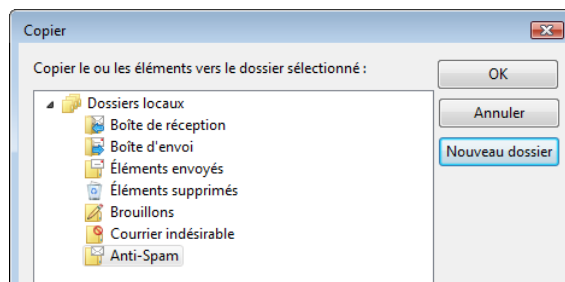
Copier

Copier le ou les éléments vers le dossier sélectionné :

Dossiers locaux
Boîte de réception
Boîte d'envoi
Éléments envoyés
Éléments supprimés
Brouillons
Courrier indésirable
Anti-Spam

OK
Annuler
Nouveau dossier